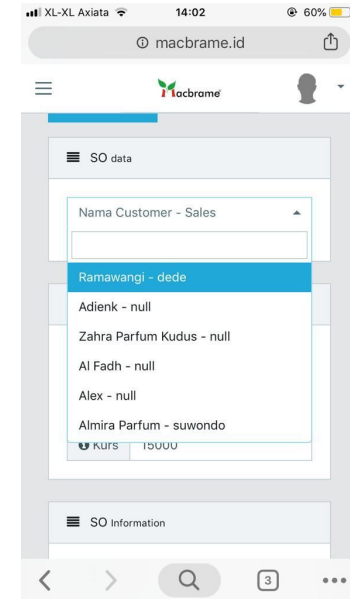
XL-XL Axiata 14:02 60%

macbrame.id

Macbrame

SO data

Nama Customer - Sales

Ramawangi - dede

Adienk - null

Zahra Parfum Kudus - null

Al Fadh - null

Alex - null

Almira Parfum - suwondo

Kurs 15000

SO Information

3